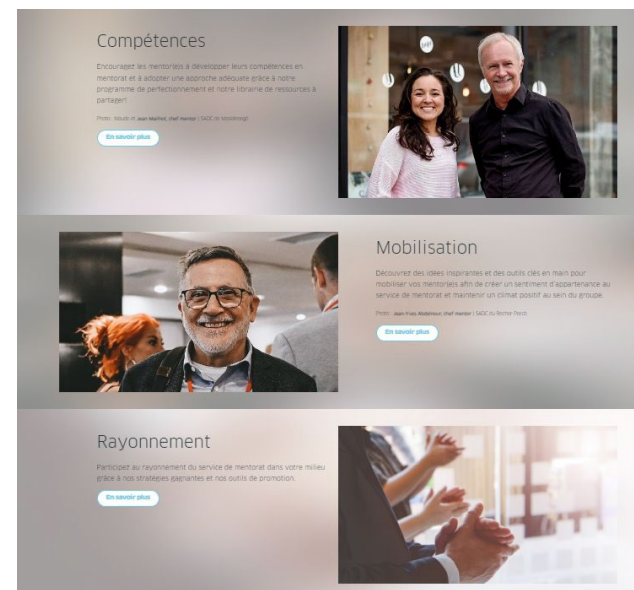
Compétences

Encouragez les mentor(e)s à développer leurs compétences en mentorat et à adopter une approche adéquate grâce à notre programme de perfectionnement et notre librairie de ressources à partager!

Photo : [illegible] et Jean Maltais, chef mentor | SADC de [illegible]

En savoir plus

Mobilisation

Découvrez des idées inspirantes et des outils clés en main pour mobiliser vos mentor(e)s afin de créer un sentiment d'appartenance au service de mentorat et maintenir un climat positif au sein du groupe.

Photo : Jean-Yves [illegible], chef mentor | SADC du Rocher Percé

En savoir plus

Rayonnement

Participez au rayonnement du service de mentorat dans votre milieu grâce à nos stratégies gagnantes et nos outils de promotion.

En savoir plus